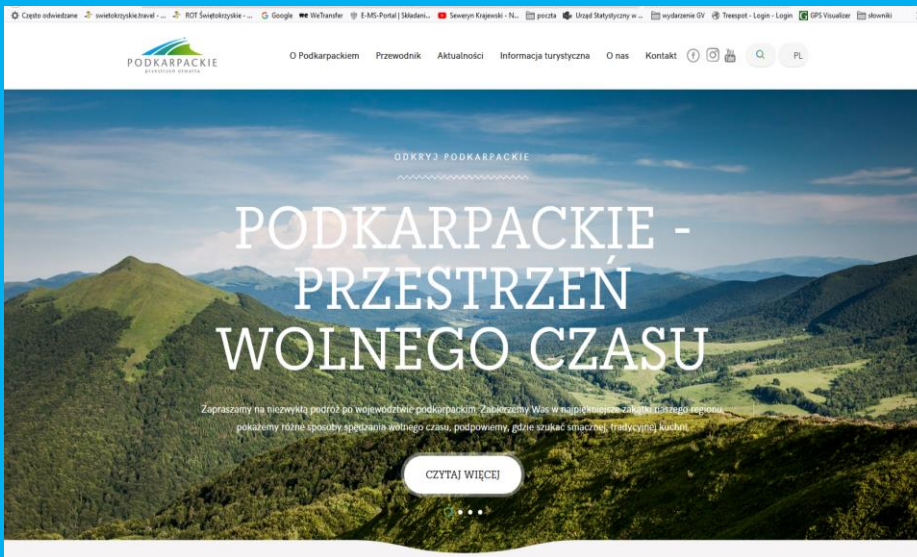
Często odwiedzane swietokrzyskie.travel - ... ROT Świętokrzyskie - ... Google WeTransfer E-MS-Portal | Składani... Seweryn Krajewski - N... poczta Urząd Statystyczny w ... wydarzenie GV Treespot - Login - Login GPS Visualizer słowniki

PODKARPACKIE
przestrzeń otwarta

O Podkarpackiem Przewodnik Aktualności Informacja turystyczna O nas Kontakt PL

ODKRYJ PODKARPACKIE

PODKARPACKIE - PRZESTRZEŃ WOLNEGO CZASU

Zapraszamy na niezwykłą podróż po województwie podkarpackim. Zabierzemy Was w najpiękniejsze zakątki naszego regionu, pokażemy różne sposoby spędzania wolnego czasu, podpowiemy, gdzie szukać smacznej, tradycyjnej kuchni.

CZYTAJ WIĘCEJ